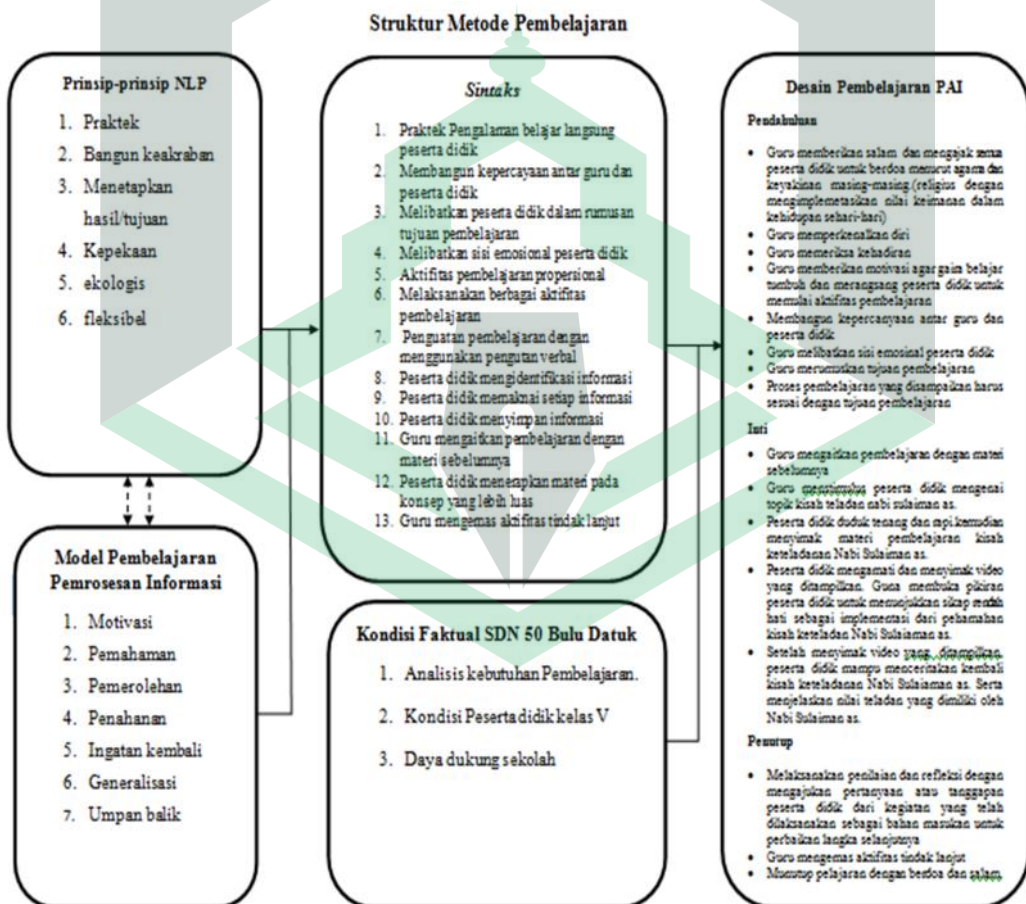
Struktur Metode Pembelajaran

Prinsip-prinsip NLP

1. Praktek
2. Bangun keakraban
3. Menetapkan hasil/tujuan
4. Kepekaan
5. ekologis
6. fleksibel

Model Pembelajaran Pemrosesan Informasi

1. Motivasi
2. Pemahaman
3. Pemerolehan
4. Penahanan
5. Ingatan kembali
6. Generalisasi
7. Umpan balik

Sintaks

1. Praktek Pengalaman belajar langsung peserta didik
2. Membangun kepercayaan antar guru dan peserta didik
3. Melibatkan peserta didik dalam rumusan tujuan pembelajaran
4. Melibatkan sisi emosional peserta didik
5. Aktifitas pembelajaran propersional
6. Melaksanakan berbagai aktifitas pembelajaran
7. Penguatan pembelajaran dengan menggunakan pengutan verbal
8. Peserta didik mengidentifikasi informasi
9. Peserta didik memaknai setiap informasi
10. Peserta didik menyimpan informasi
11. Guru mengaitkan pembelajaran dengan materi sebelumnya
12. Peserta didik menerapkan materi pada konsep yang lebih luas
13. Guru mengemas aktifitas tindak lanjut

Kondisi Faktual SDN 50 Bulu Datuk

1. Analisis kebutuhan Pembelajaran.
2. Kondisi Peserta didik kelas V
3. Daya dukung sekolah

Desain Pembelajaran PAI

Pendahuluan

• Guru memberikan salam dan mengajak sema peserta didik untuk berdoa menurut agama dan keyakinan masing-masing (religius dengan mengimplemetasikan nilai keimanan dalam kehidupan sehari-hari)
• Guru memperkenalkan diri
• Guru memeriksa kehadiran
• Guru memberikan motivasi agar gairah belajar tumbuh dan merangsang peserta didik untuk memulai aktifitas pembelajaran
• Membangun kepercayaan antar guru dan peserta didik
• Guru melibatkan sisi emosional peserta didik
• Guru merumuskan tujuan pembelajaran
• Proses pembelajaran yang disampaikan harus sesuai dengan tujuan pembelajaran

Inti

• Guru mengaitkan pembelajaran dengan materi sebelumnya
• Guru menstimulus peserta didik mengenai topik kisah teladan nabi sulaiman as.
• Peserta didik duduk tenang dan rapi kemudian menyimak materi pembelajaran kisah keteladanan Nabi Sulaiman as.
• Peserta didik mengamati dan menyimak video yang ditampilkan. Guna membuka pikiran peserta didik untuk menunjukkan sikap rendah hati sebagai implementasi dari pemahaman kisah keteladan Nabi Sulaiman as.
• Setelah menyimak video yang ditampilkan, peserta didik mampu menceritakan kembali kisah keteladanan Nabi Sulaiman as. Serta menjelaskan nilai teladan yang dimiliki oleh Nabi Sulaiman as.

Penutup

• Melaksanakan penilaian dan refleksi dengan mengajukan pertanyaan atau tanggapan peserta didik dari kegiatan yang telah dilaksanakan sebagai bahan masukan untuk perbaikan langka selanjutnya
• Guru mengemas aktifitas tindak lanjut
• Menutup pelajaran dengan berdoa dan salam.